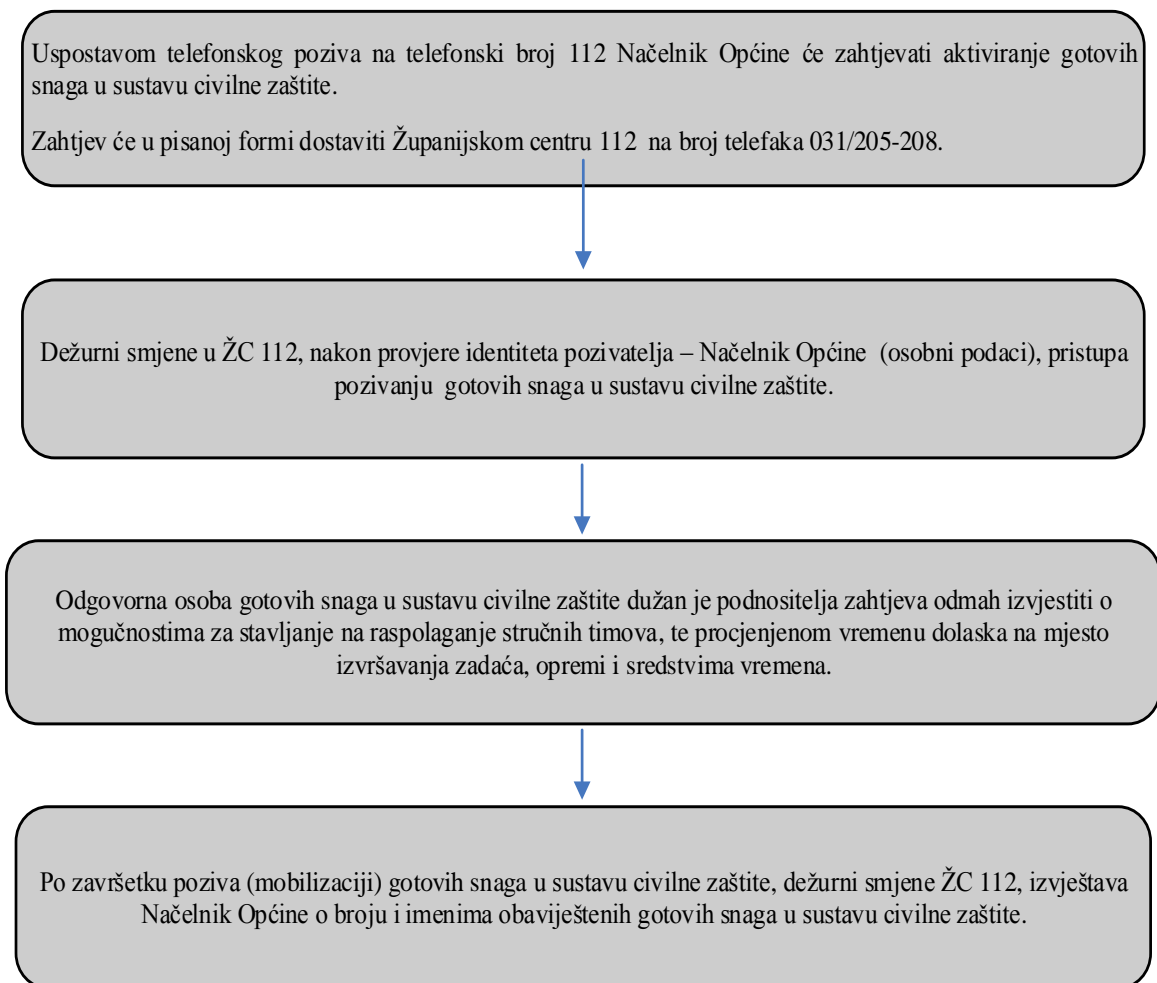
Uspostavom telefonskog poziva na telefonski broj 112 Načelnik Općine će zahtjevati aktiviranje gotovih snaga u sustavu civilne zaštite.

Zahtjev će u pisanoj formi dostaviti Županijskom centru 112 na broj telefaka 031/205-208.

Dežurni smjene u ŽC 112, nakon provjere identiteta pozivatelja – Načelnik Općine (osobni podaci), pristupa pozivanju gotovih snaga u sustavu civilne zaštite.

Odgovorna osoba gotovih snaga u sustavu civilne zaštite dužan je podnositelja zahtjeva odmah izvjestiti o mogučnostima za stavljanje na raspolaganje stručnih timova, te procjenjenom vremenu dolaska na mjesto izvršavanja zadaća, opremi i sredstvima vremena.

Po završetku poziva (mobilizaciji) gotovih snaga u sustavu civilne zaštite, dežurni smjene ŽC 112, izvještava Načelnik Općine o broju i imenima obaviještenih gotovih snaga u sustavu civilne zaštite.